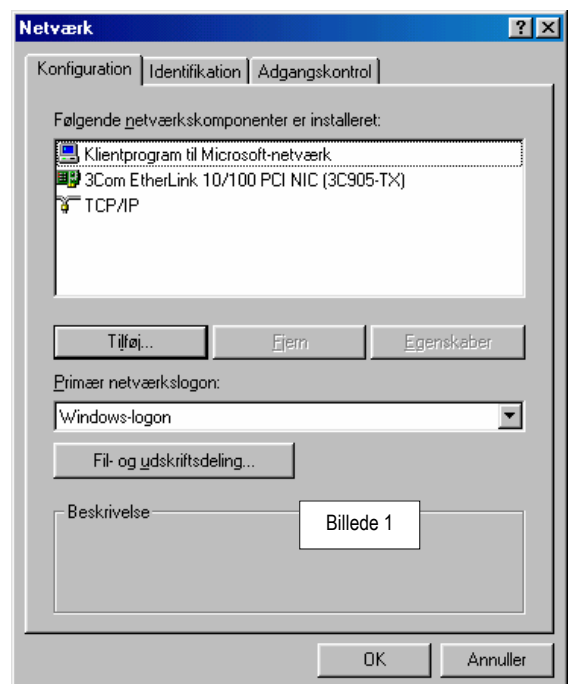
Netværk

? X

Konfiguration | Identifikation | Adgangskontrol

Følgende netværkskomponenter er installeret:

Klientprogram til Microsoft-netværk
3Com EtherLink 10/100 PCI NIC (3C905-TX)
TCP/IP

Tilføj... | Fjern | Egenskaber

Primær netværkslogon:

Windows-logon

Fil- og udskriftsdeling...

Beskrivelse

Billede 1

OK | Annuller